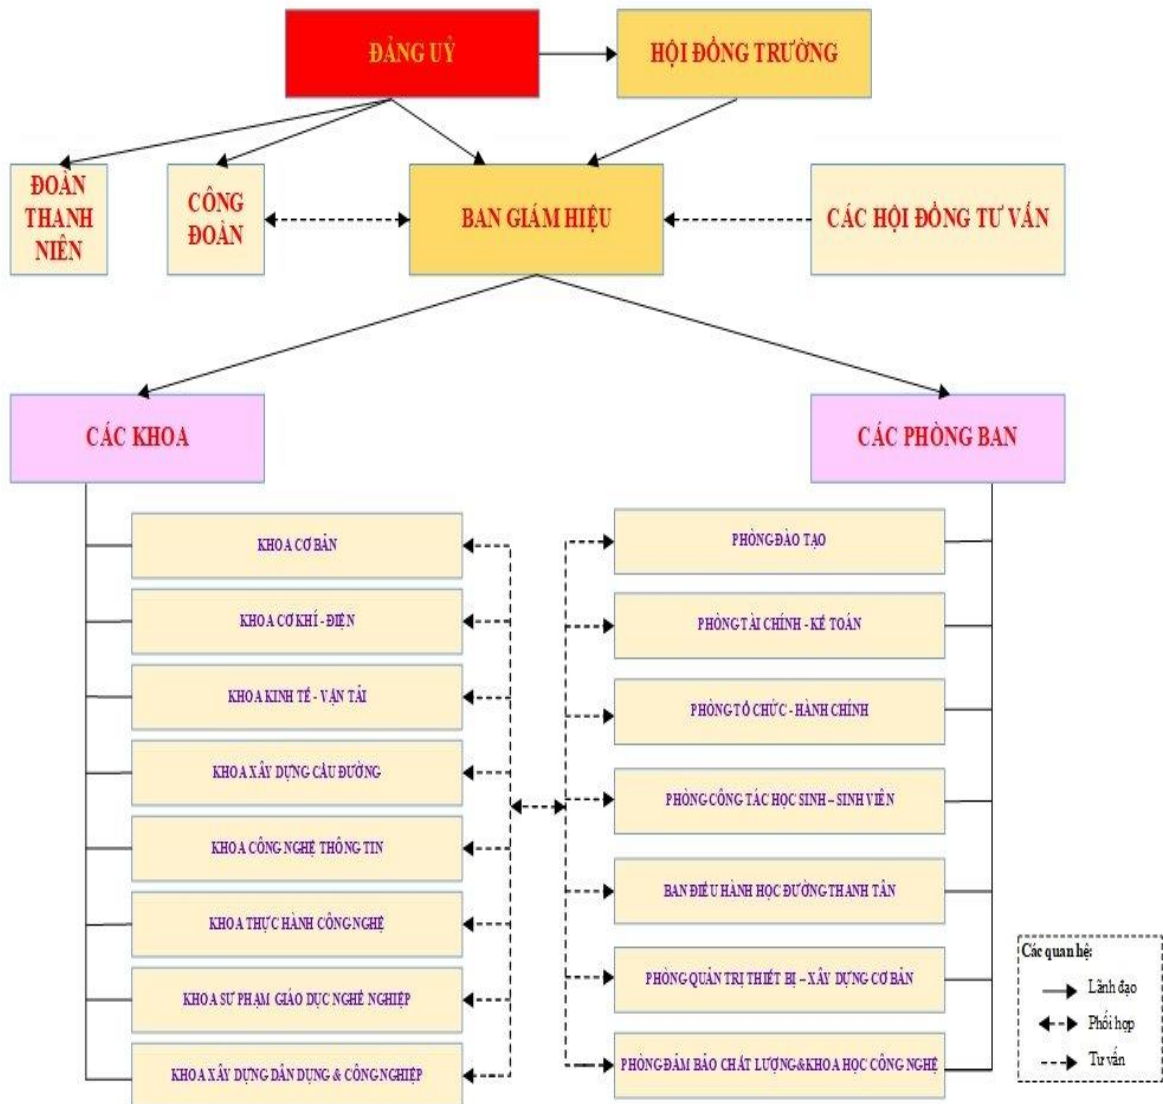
ĐẢNG UỶ

HỘI ĐỒNG TRƯỜNG

ĐOÀN THANH NIÊN

CÔNG ĐOÀN

BAN GIÁM HIỆU

CÁC HỘI ĐỒNG TƯ VẤN

CÁC KHOA

CÁC PHÒNG BAN

KHOA CƠ BẢN

KHOA CƠ KHÍ - ĐIỆN

KHOA KINH TẾ - VẬN TẢI

KHOA XÂY DỰNG CẦU ĐƯỜNG

KHOA CÔNG NGHỆ THÔNG TIN

KHOA THỰC HÀNH CÔNG NGHỆ

KHOA SƯ PHẠM GIÁO DỤC NGHỀ NGHIỆP

KHOA XÂY DỰNG DÂN DỤNG & CÔNG NGHIỆP

PHÒNG ĐÀO TẠO

PHÒNG TÀI CHÍNH - KẾ TOÁN

PHÒNG TỔ CHỨC - HÀNH CHÍNH

PHÒNG CÔNG TÁC HỌC SINH – SINH VIÊN

BAN ĐIỀU HÀNH HỌC ĐƯỜNG THANH TÂN

PHÒNG QUẢN TRỊ THIẾT BỊ – XÂY DỰNG CƠ BẢN

PHÒNG ĐẢM BẢO CHẤT LƯỢNG&KHOA HỌC CÔNG NGHỆ

Các quan hệ:
Lãnh đạo
Phối hợp
Tư vấn